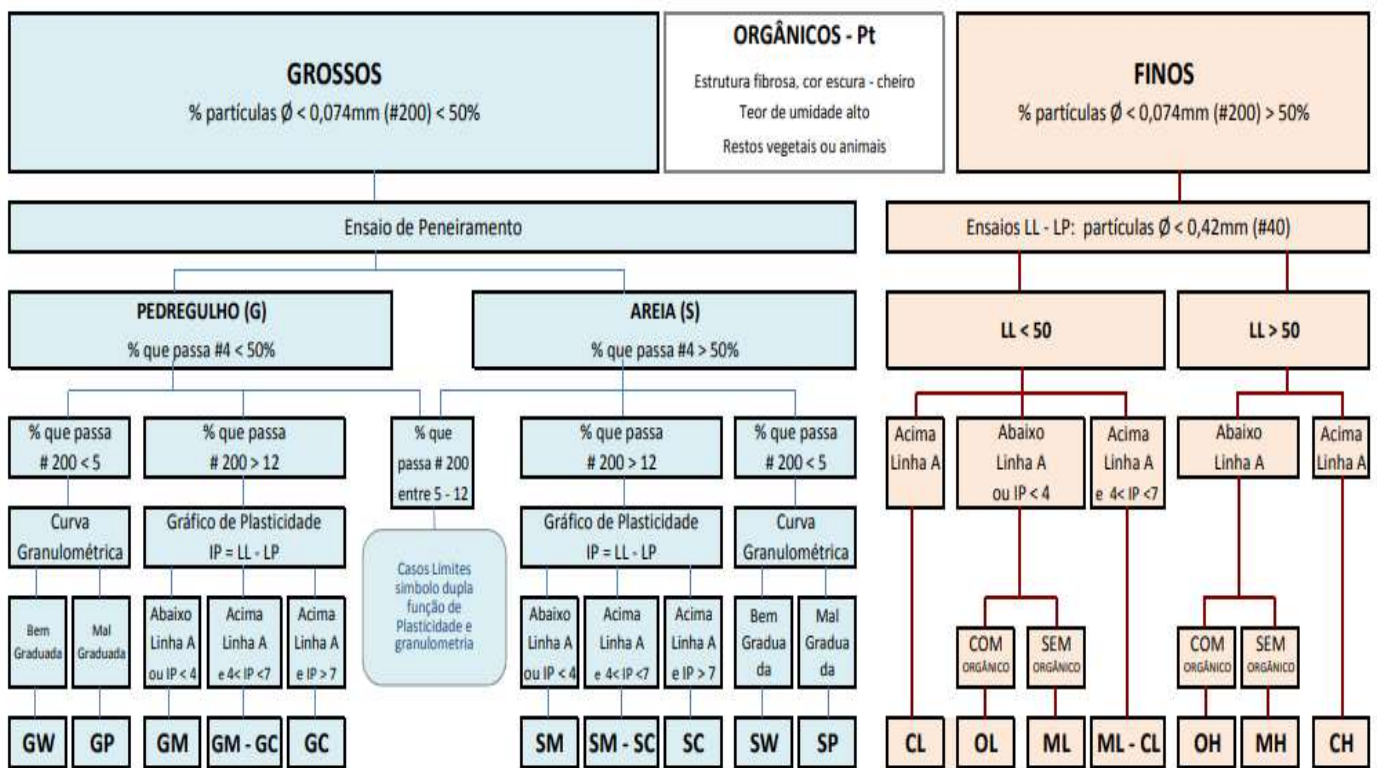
GROSSOS
% partículas Ø < 0,074mm (#200) < 50%

ORGÂNICOS - Pt
Estrutura fibrosa, cor escura - cheiro
Teor de umidade alto
Restos vegetais ou animais

FINOS
% partículas Ø < 0,074mm (#200) > 50%

Ensaio de Peneiramento

Ensaios LL - LP: partículas Ø < 0,42mm (#40)

PEDREGULHO (G)
% que passa #4 < 50%

AREIA (S)
% que passa #4 > 50%

LL < 50

LL > 50

% que passa # 200 < 5

% que passa # 200 > 12

% que passa # 200 entre 5 - 12

% que passa # 200 > 12

% que passa # 200 < 5

Acima Linha A

Abaixo Linha A ou IP < 4

Acima Linha A e 4< IP <7

Abaixo Linha A

Acima Linha A

Curva Granulométrica

Gráfico de Plasticidade IP = LL - LP

Casos Limites simbolo dupla função de Plasticidade e granulometria

Gráfico de Plasticidade IP = LL - LP

Curva Granulométrica

Bem Graduada

Mal Graduada

Abaixo Linha A ou IP < 4

Acima Linha A e 4< IP <7

Acima Linha A e IP > 7

Abaixo Linha A ou IP < 4

Acima Linha A e 4< IP <7

Acima Linha A e IP > 7

Bem Gradua da

Mal Gradua da

COM ORGÂNICO

SEM ORGÂNICO

COM ORGÂNICO

SEM ORGÂNICO

GW | GP | GM | GM - GC | GC | SM | SM - SC | SC | SW | SP | CL | OL | ML | ML - CL | OH | MH | CH